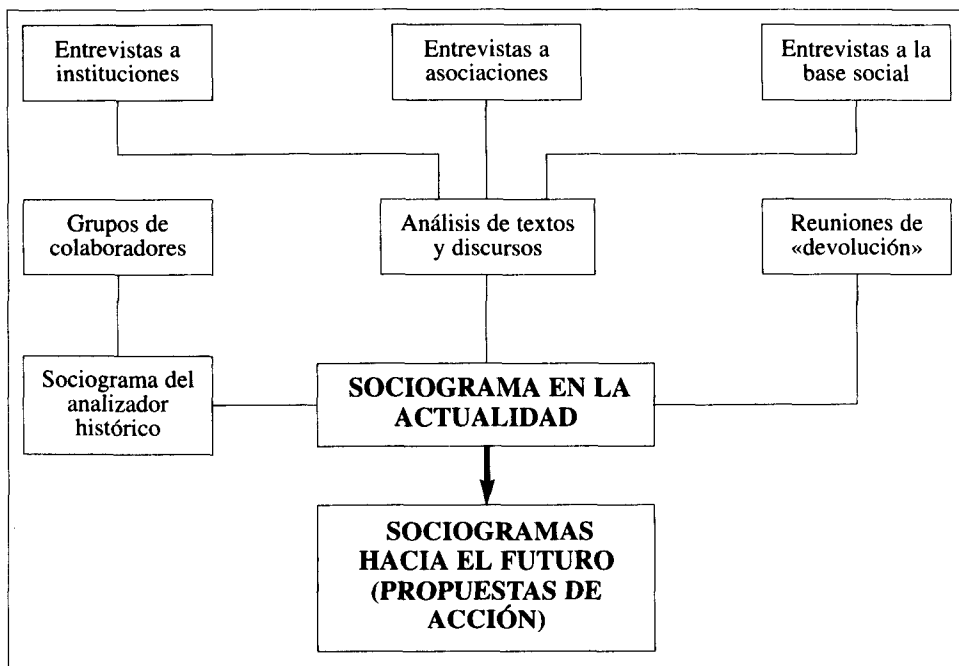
Entrevistas a instituciones

Entrevistas a asociaciones

Entrevistas a la base social

Grupos de colaboradores

Análisis de textos y discursos

Reuniones de «devolución»

Sociograma del analizador histórico

SOCIOGRAMA EN LA ACTUALIDAD

SOCIOGRAMAS HACIA EL FUTURO (PROPUESTAS DE ACCIÓN)